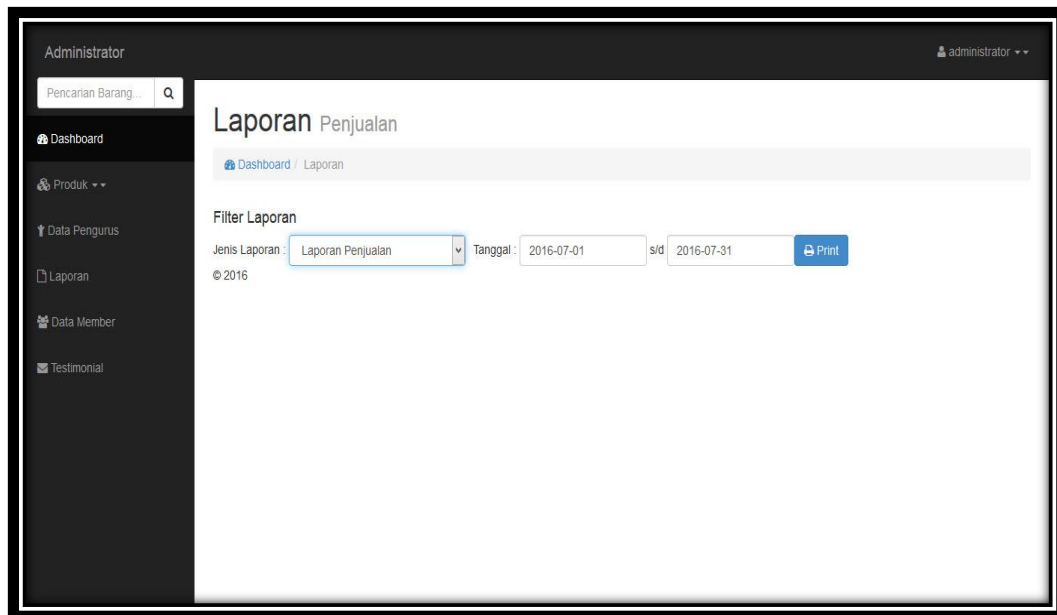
Administrator

administrator

Pencarian Barang...

Dashboard

Produk

Data Pengurus

Laporan

Data Member

Testimonial

Laporan Penjualan

Dashboard / Laporan

Filter Laporan

Jenis Laporan : Laporan Penjualan Tanggal : 2016-07-01 s/d 2016-07-31 Print

© 2016